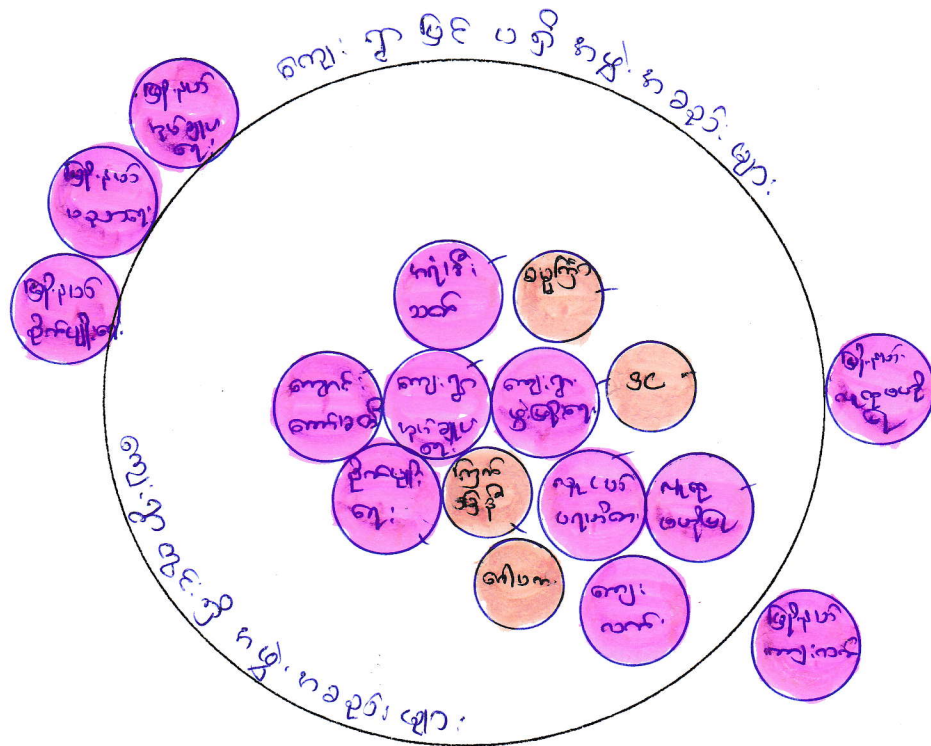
ကျေးရွာ ဖြင့် ပတ်သက် အဖွဲ့ အစည်း များ

အိုးပတ် အဖွဲ့ချုပ် ရုံး

အိုးပတ် မသူဇာ

အိုးပတ် ဦးကျော်မြင့်

ဆရာ သင်

ဘုန်းကြီး

ကျောင်း ကော်မတီ

ကျေးရွာ အုပ်ချုပ် ရေး

ကျေးရွာ ဖွံ့ဖြိုးရေး

ဒုင

အိုးပတ် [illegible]

ဦးကျော်မြင့် ရုံး

ကြက် အဖွဲ့

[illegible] ပညာရေး

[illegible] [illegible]

ဝါဝ

ကျေး လက်

အိုးပတ် ကျေးလက်

ကျေးရွာ ပြင်ပ ရှိ အဖွဲ့ အစည်း များ